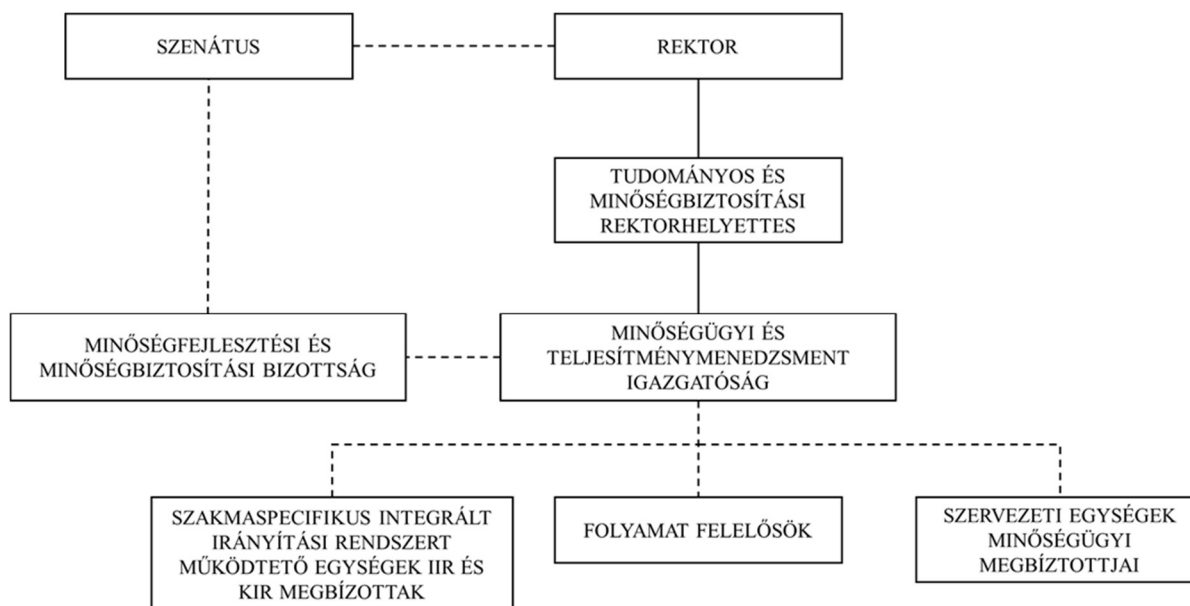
SZENÁTUS

REKTOR

TUDOMÁNYOS ÉS MINŐSÉGBIZTOSÍTÁSI REKTORHELYETTES

MINŐSÉGFEJLESZTÉSI ÉS MINŐSÉGBIZTOSÍTÁSI BIZOTTSÁG

MINŐSÉGÜGYI ÉS TELJESÍTMÉNYMENEDZSMENT IGAZGATÓSÁG

SZAKMASPECIFIKUS INTEGRÁLT IRÁNYÍTÁSI RENDSZERT MŰKÖDTETŐ EGYSÉGEK IIR ÉS KIR MEGBÍZOTTAK

FOLYAMAT FELELŐSÖK

SZERVEZETI EGYSÉGEK MINŐSÉGÜGYI MEGBÍZTOTTJAI